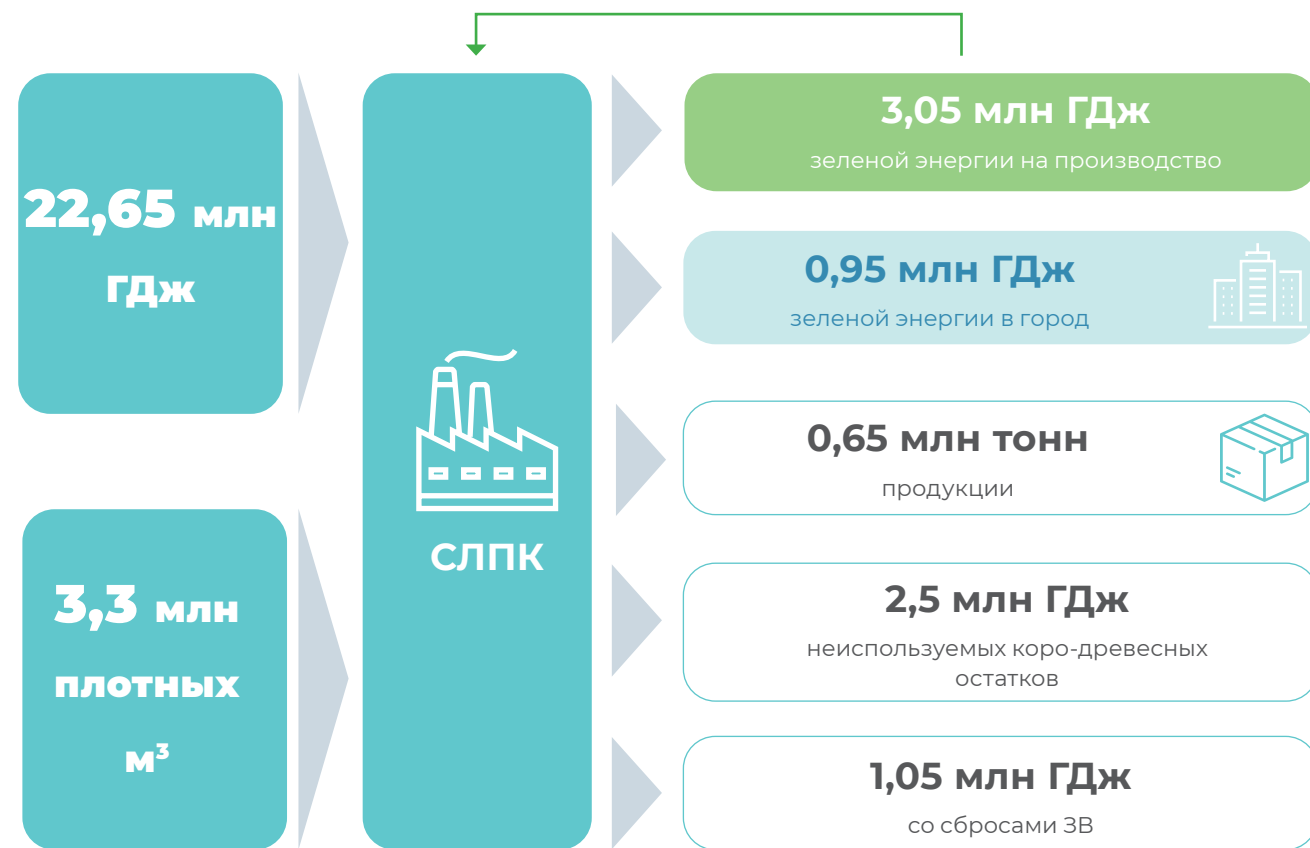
22,65 млн ГДж

3,3 млн плотных м$^3$

СЛПК

3,05 млн ГДж
зеленой энергии на производство

0,95 млн ГДж
зеленой энергии в город

0,65 млн тонн
продукции

2,5 млн ГДж
неиспользуемых коро-древесных остатков

1,05 млн ГДж
со сбросами ЗВ